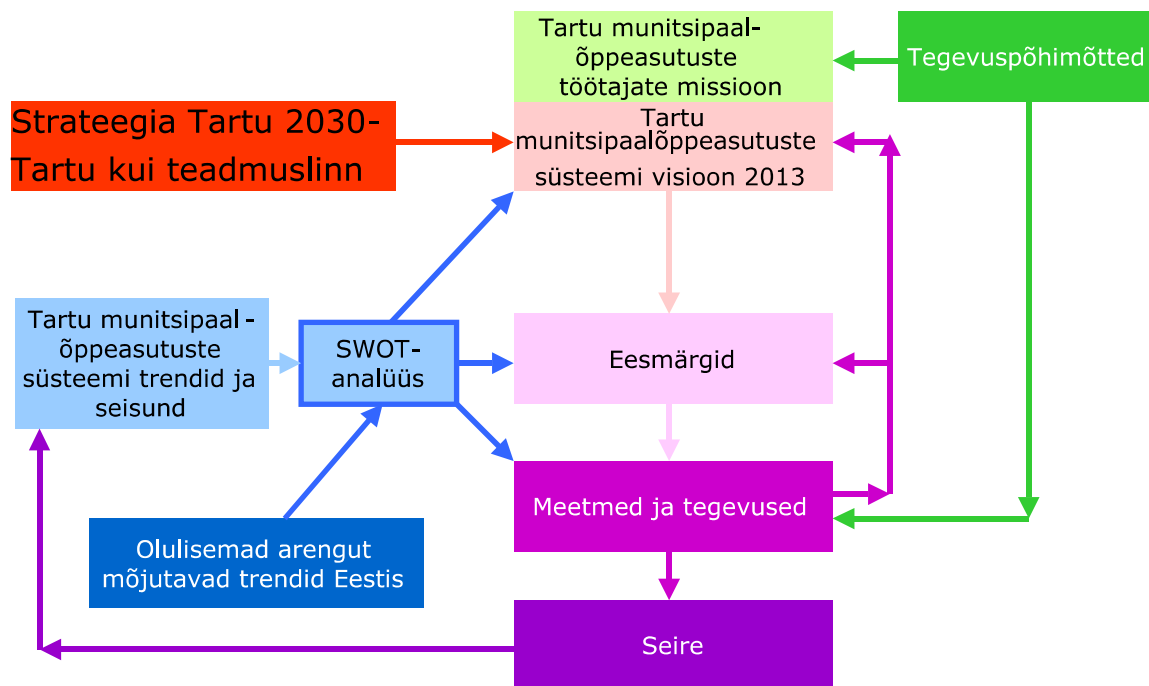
Tartu munitsipaal-õppeasutuste töötajate missioon

Tegevuspõhimõtted

Strateegia Tartu 2030-Tartu kui teadmuslinn

Tartu munitsipaalõppeasutuste süsteemi visioon 2013

Tartu munitsipaal-õppeasutuste süsteemi trendid ja seisund

SWOT-analüüs

Eesmärgid

Meetmed ja tegevused

Olulisemad arengut mõjutavad trendid Eestis

Seire